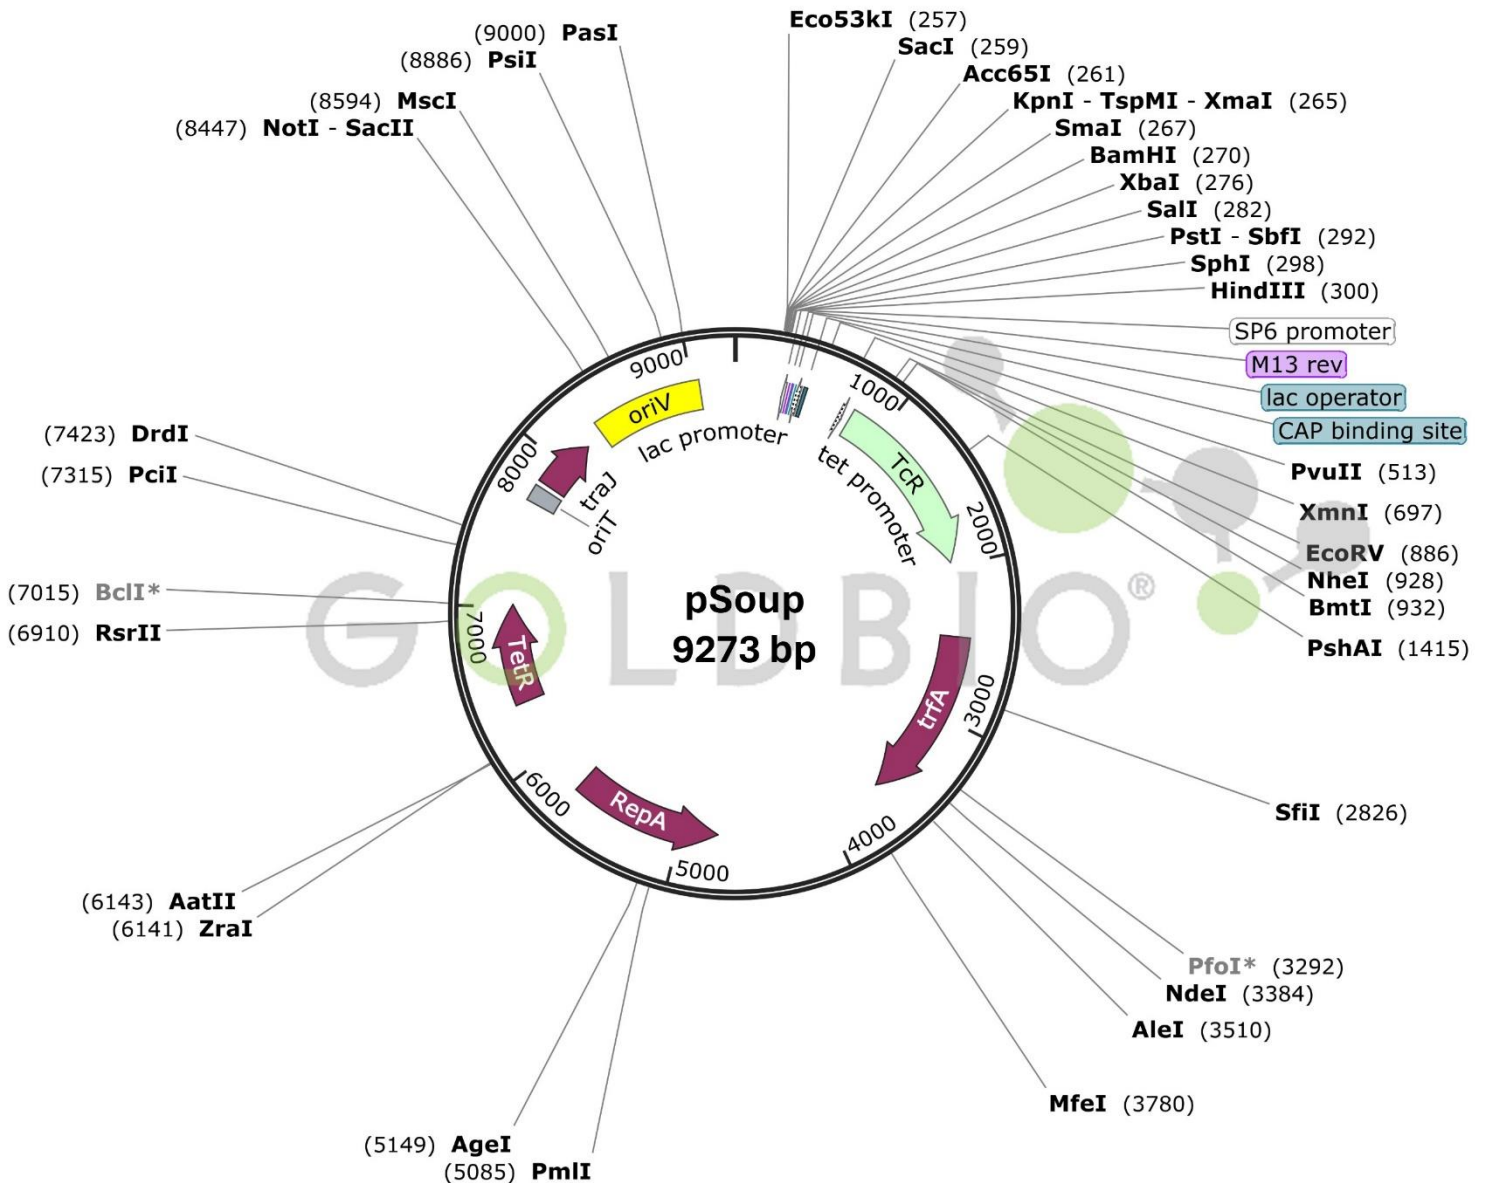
(9000) PasI
(8886) PsiI
(8594) MscI
(8447) NotI - SacII

Eco53kI (257)
SacI (259)
Acc65I (261)
KpnI - TspMI - XmaI (265)
SmaI (267)
BamHI (270)
XbaI (276)
SalI (282)
PstI - SbfI (292)
SphI (298)
HindIII (300)
SP6 promoter
M13 rev
lac operator
CAP binding site
PvuII (513)
XmnI (697)
EcoRV (886)
NheI (928)
BmtI (932)
PshAI (1415)

(7423) DrdI
(7315) PciI
(7015) BclI*
(6910) RsrII

9000
1000
2000
3000
4000
5000
6000
7000
8000
oriV
lac promoter
tet promoter
TcR
traJ
oriT
TetR
trfA
RepA

pSoup
9273 bp

GOLDBIO®

SfiI (2826)
PfoI* (3292)
NdeI (3384)
AleI (3510)
MfeI (3780)

(6143) AatII
(6141) ZraI

(5149) AgeI
(5085) PmlI